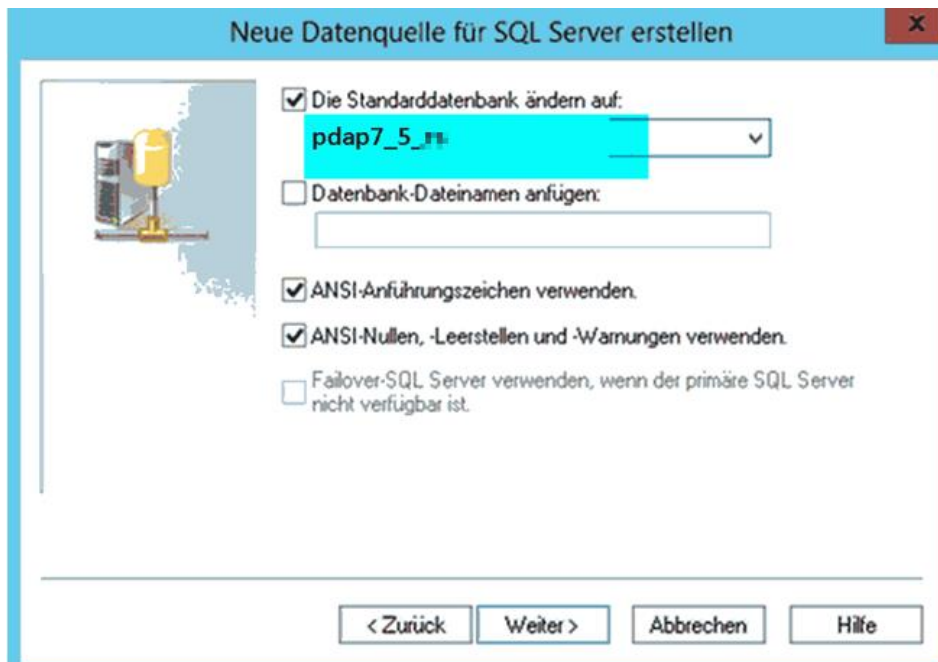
Neue Datenquelle für SQL Server erstellen

x

Die Standarddatenbank ändern auf:

pdap7_5_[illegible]

Datenbank-Dateinamen anfügen:

ANSI-Anführungszeichen verwenden.

ANSI-Nullen, -Leerstellen und -Warnungen verwenden.

Failover-SQL Server verwenden, wenn der primäre SQL Server nicht verfügbar ist.

< Zurück | Weiter > | Abbrechen | Hilfe